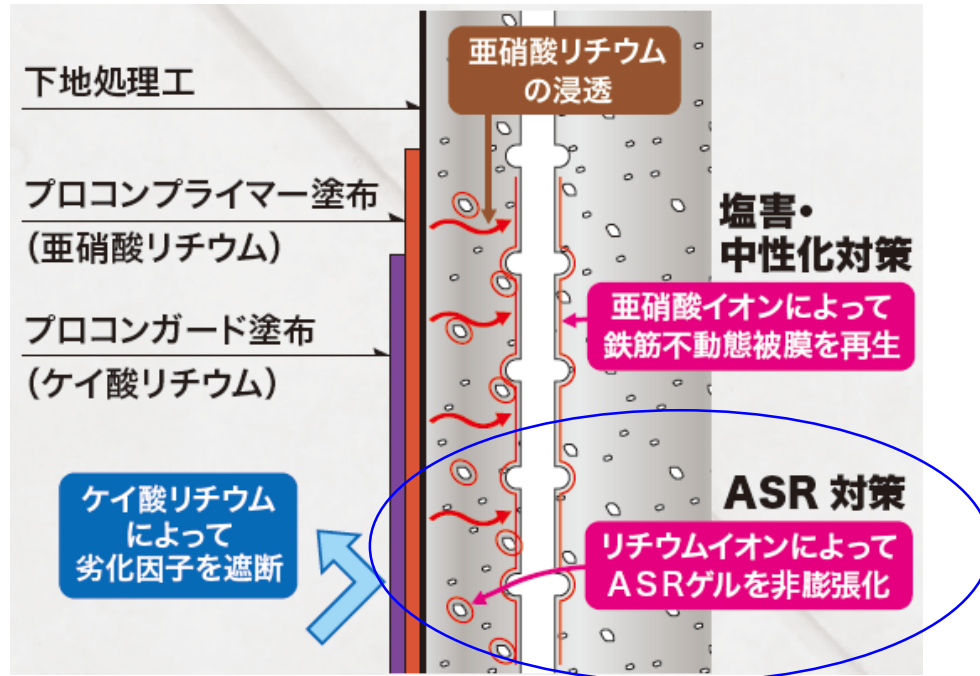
亜硝酸リチウムの浸透

下地処理工

プロコンプライマー塗布
（亜硝酸リチウム）

プロコンガード塗布
（ケイ酸リチウム）

塩害・
中性化対策

亜硝酸イオンによって
鉄筋不動態被膜を再生

ケイ酸リチウムによって劣化因子を遮断

ASR 対策

リチウムイオンによって
ASRゲルを非膨張化